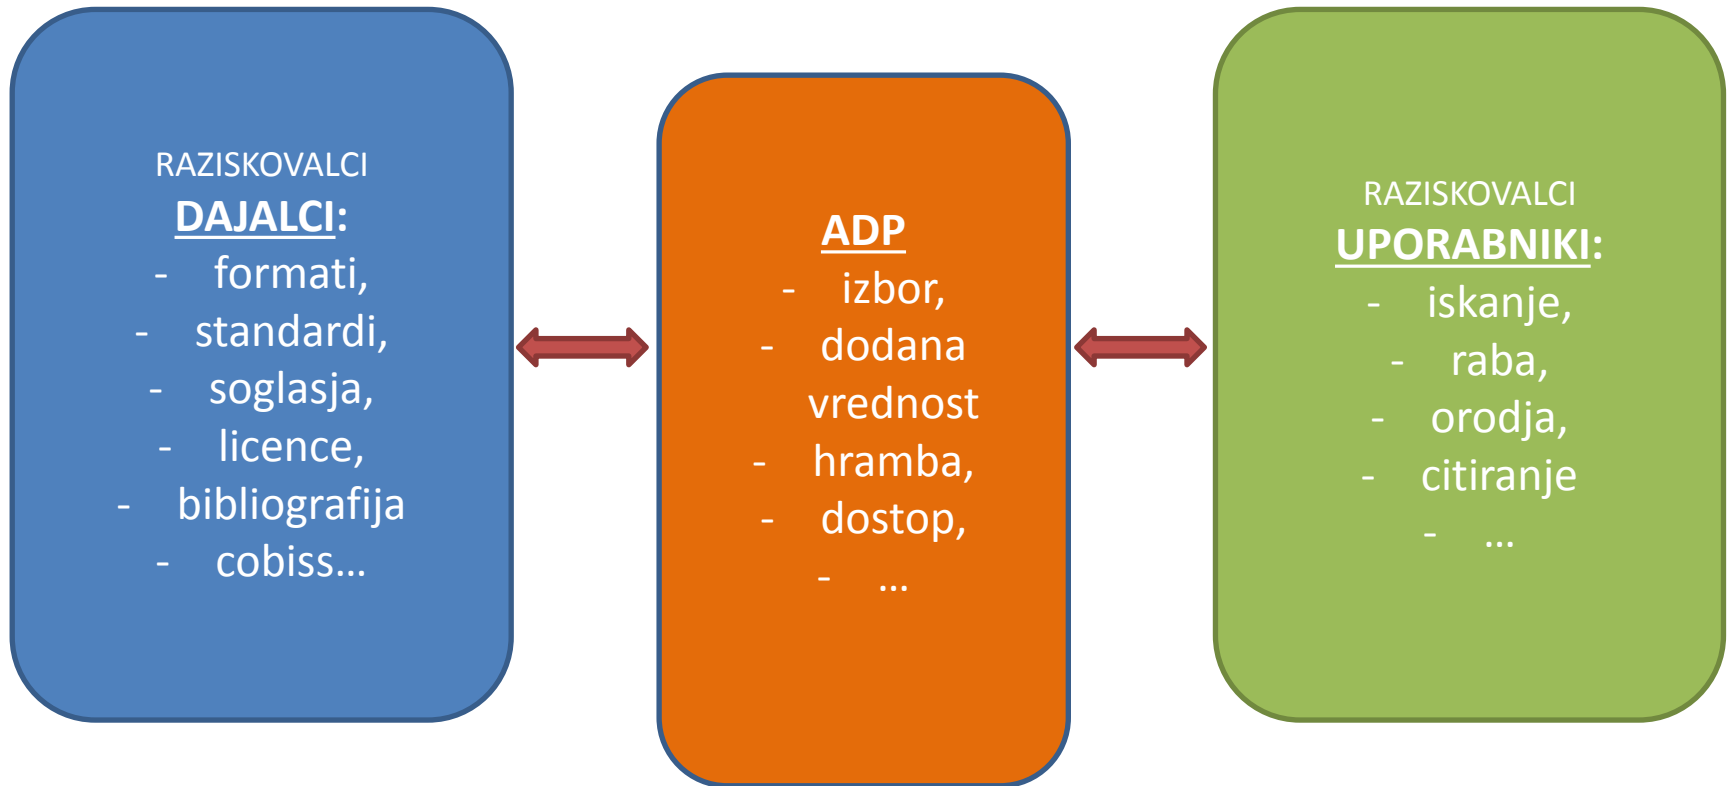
RAZISKOVALCI
DAJALCI:
- formati,
- standardi,
- soglasja,
- licence,
- bibliografija
- cobiss…

ADP
- izbor,
- dodana vrednost
- hramba,
- dostop,
- …

RAZISKOVALCI
UPORABNIKI:
- iskanje,
- raba,
- orodja,
- citiranje
- …